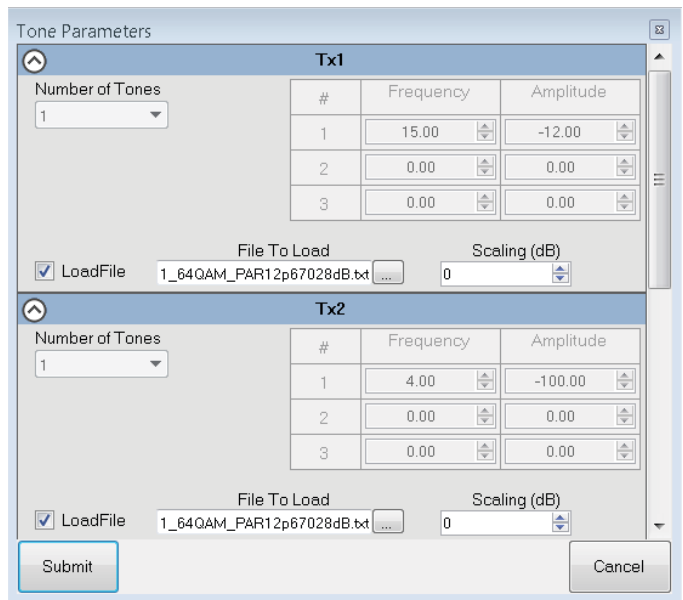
Tone Parameters

Tx1

Number of Tones
1

| # | Frequency | Amplitude |
|---|---|---|
| 1 | 15.00 | -12.00 |
| 2 | 0.00 | 0.00 |
| 3 | 0.00 | 0.00 |

LoadFile
File To Load
1_64QAM_PAR12p67028dB.txt ...
Scaling (dB)
0

Tx2

Number of Tones
1

| # | Frequency | Amplitude |
|---|---|---|
| 1 | 4.00 | -100.00 |
| 2 | 0.00 | 0.00 |
| 3 | 0.00 | 0.00 |

LoadFile
File To Load
1_64QAM_PAR12p67028dB.txt ...
Scaling (dB)
0

Submit
Cancel